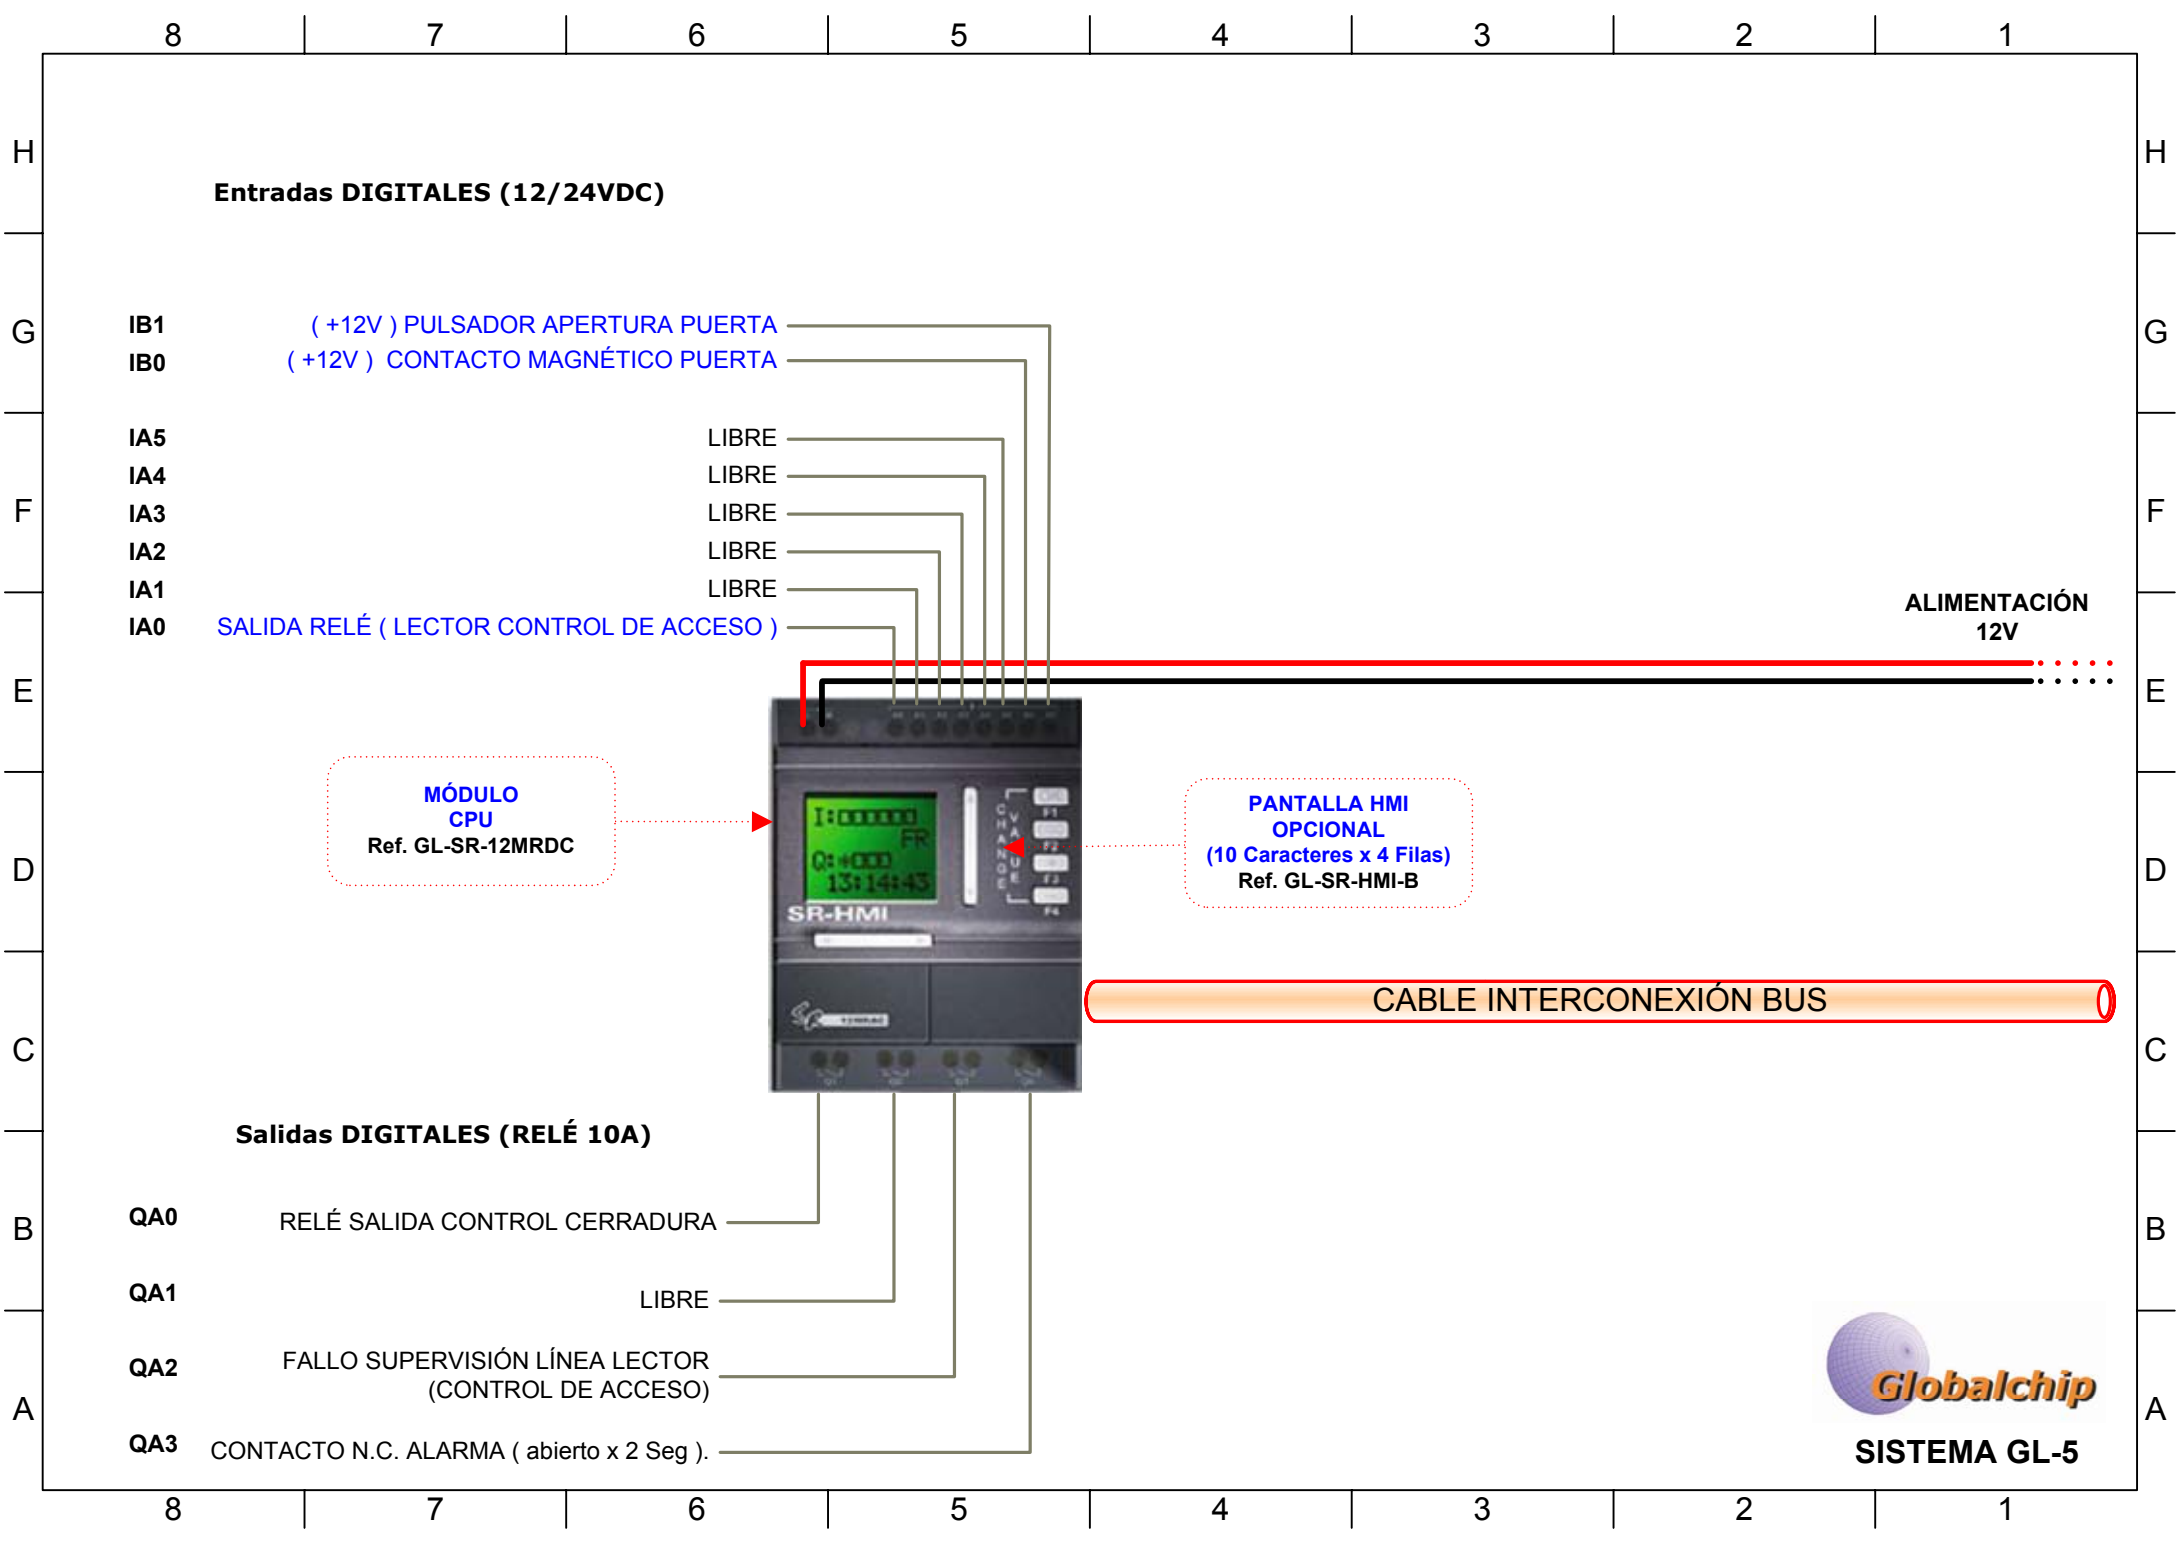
8 7 6 5 4 3 2 1

H

Entradas DIGITALES (12/24VDC)

G

IB1 ( +12V ) PULSADOR APERTURA PUERTA
IB0 ( +12V ) CONTACTO MAGNÉTICO PUERTA

F

IA5 LIBRE
IA4 LIBRE
IA3 LIBRE
IA2 LIBRE
IA1 LIBRE
IA0 SALIDA RELÉ ( LECTOR CONTROL DE ACCESO )

ALIMENTACIÓN
12V

E

D

MÓDULO
CPU
Ref. GL-SR-12MRDC

I:□□□□□□
FR
Q:+□□□
13:14:43
SR-HMI

PANTALLA HMI
OPCIONAL
(10 Caracteres x 4 Filas)
Ref. GL-SR-HMI-B

C

CABLE INTERCONEXIÓN BUS

Salidas DIGITALES (RELÉ 10A)

B

QA0 RELÉ SALIDA CONTROL CERRADURA

QA1 LIBRE

A

QA2 FALLO SUPERVISIÓN LÍNEA LECTOR (CONTROL DE ACCESO)

QA3 CONTACTO N.C. ALARMA ( abierto x 2 Seg ).

Globalchip
SISTEMA GL-5

8 7 6 5 4 3 2 1